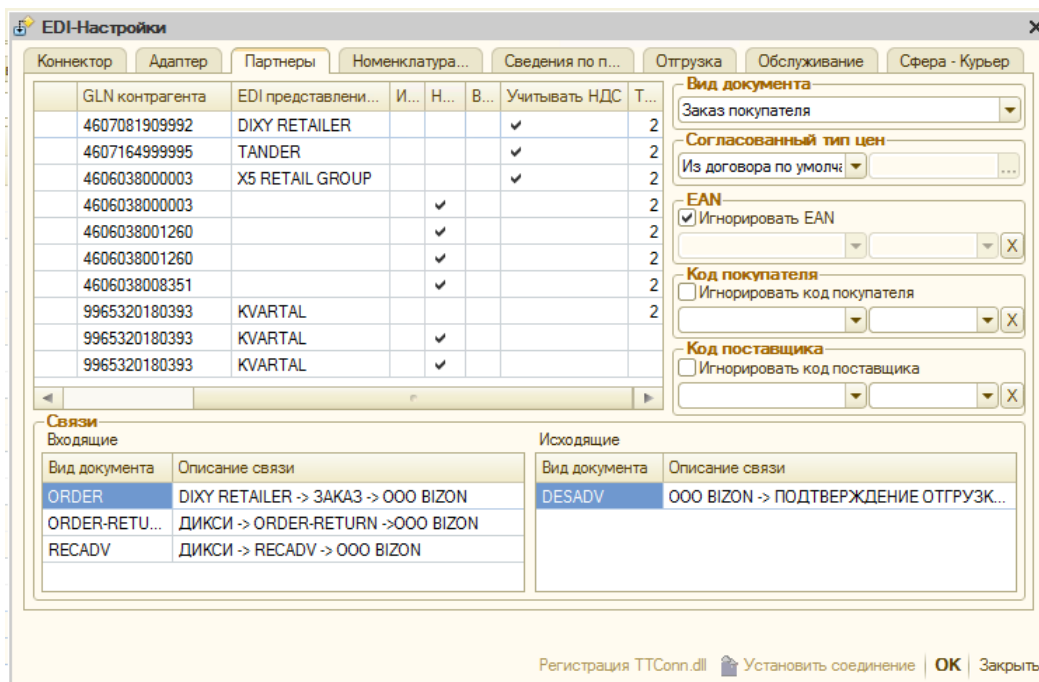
EDI-Настройки

Коннектор | Адаптер | Партнеры | Номенклатура... | Сведения по п... | Отгрузка | Обслуживание | Сфера - Курьер

| GLN контрагента | EDI представлени... | И... | Н... | В... | Учитывать НДС | Т... |
|---|---|---|---|---|---|---|
| 4607081909992 | DIXY RETAILER | | | | ✔ | 2 |
| 4607164999995 | TANDER | | | | ✔ | 2 |
| 4606038000003 | X5 RETAIL GROUP | | | | ✔ | 2 |
| 4606038000003 | | | ✔ | | | 2 |
| 4606038001260 | | | ✔ | | | 2 |
| 4606038001260 | | | ✔ | | | 2 |
| 4606038008351 | | | ✔ | | | 2 |
| 9965320180393 | KVARTAL | | | | | 2 |
| 9965320180393 | KVARTAL | | ✔ | | | |
| 9965320180393 | KVARTAL | | ✔ | | | |

Вид документа
Заказ покупателя

Согласованный тип цен
Из договора по умолча

EAN
Игнорировать EAN

Код покупателя
Игнорировать код покупателя

Код поставщика
Игнорировать код поставщика

Связи
Входящие

| Вид документа | Описание связи |
|---|---|
| ORDER | DIXY RETAILER -> ЗАКАЗ -> ООО BIZON |
| ORDER-RETU... | ДИКСИ -> ORDER-RETURN ->ООО BIZON |
| RECADV | ДИКСИ -> RECADV -> ООО BIZON |

Исходящие

| Вид документа | Описание связи |
|---|---|
| DESADV | ООО BIZON -> ПОДТВЕРЖДЕНИЕ ОТГРУЗК... |

Регистрация TTConn.dll   Установить соединение   OK   Закрыть